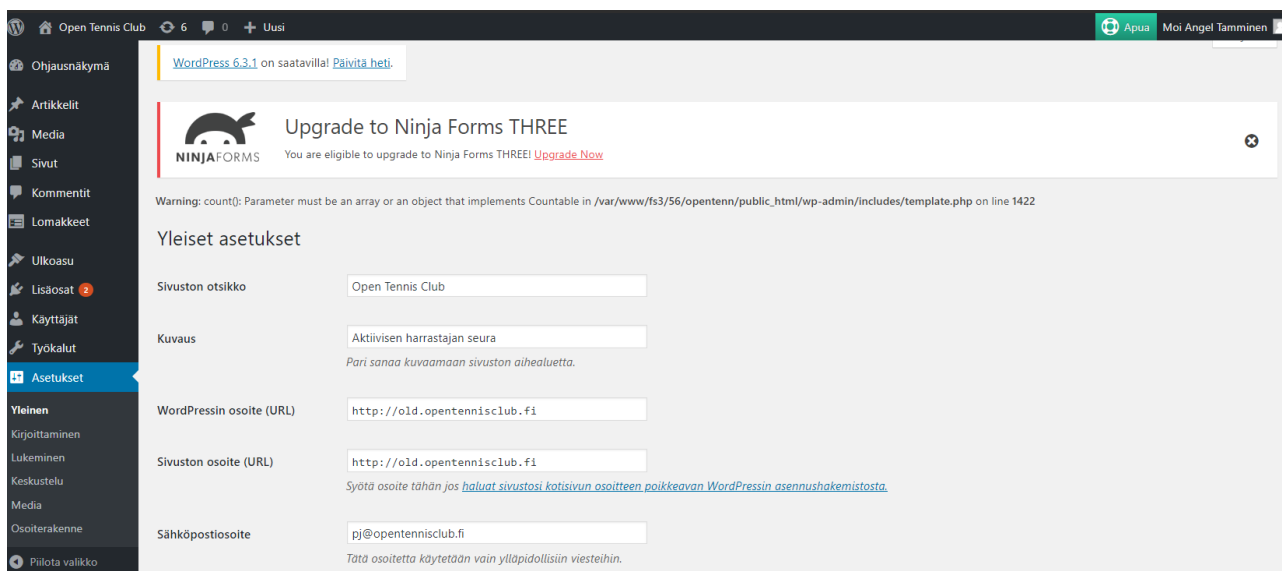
Open Tennis Club 6 0 Uusi
Apua Moi Angel Tamminen

Ohjausnäkymä
Artikkelit
Media
Sivut
Kommentit
Lomakkeet
Ulkoasu
Lisäosat 2
Käyttäjät
Työkalut
Asetukset
Yleinen
Kirjoittaminen
Lukeminen
Keskustelu
Media
Osoiterakenne
Piilota valikko

WordPress 6.3.1 on saatavilla! Päivitä heti.

NINJAFORMS
Upgrade to Ninja Forms THREE
You are eligible to upgrade to Ninja Forms THREE! Upgrade Now

Warning: count(): Parameter must be an array or an object that implements Countable in /var/www/fs3/56/opentenn/public_html/wp-admin/includes/template.php on line 1422

Yleiset asetukset

Sivuston otsikko
Open Tennis Club

Kuvaus
Aktiivisen harrastajan seura
Pari sanaa kuvaamaan sivuston aihealuetta.

WordPressin osoite (URL)
http://old.opentennisclub.fi

Sivuston osoite (URL)
http://old.opentennisclub.fi
Syötä osoite tähän jos haluat sivustosi kotisivun osoitteen poikkeavan WordPressin asennushakemistosta.

Sähköpostiosoite
pj@opentennisclub.fi
Tätä osoitetta käytetään vain ylläpidollisiin viesteihin.